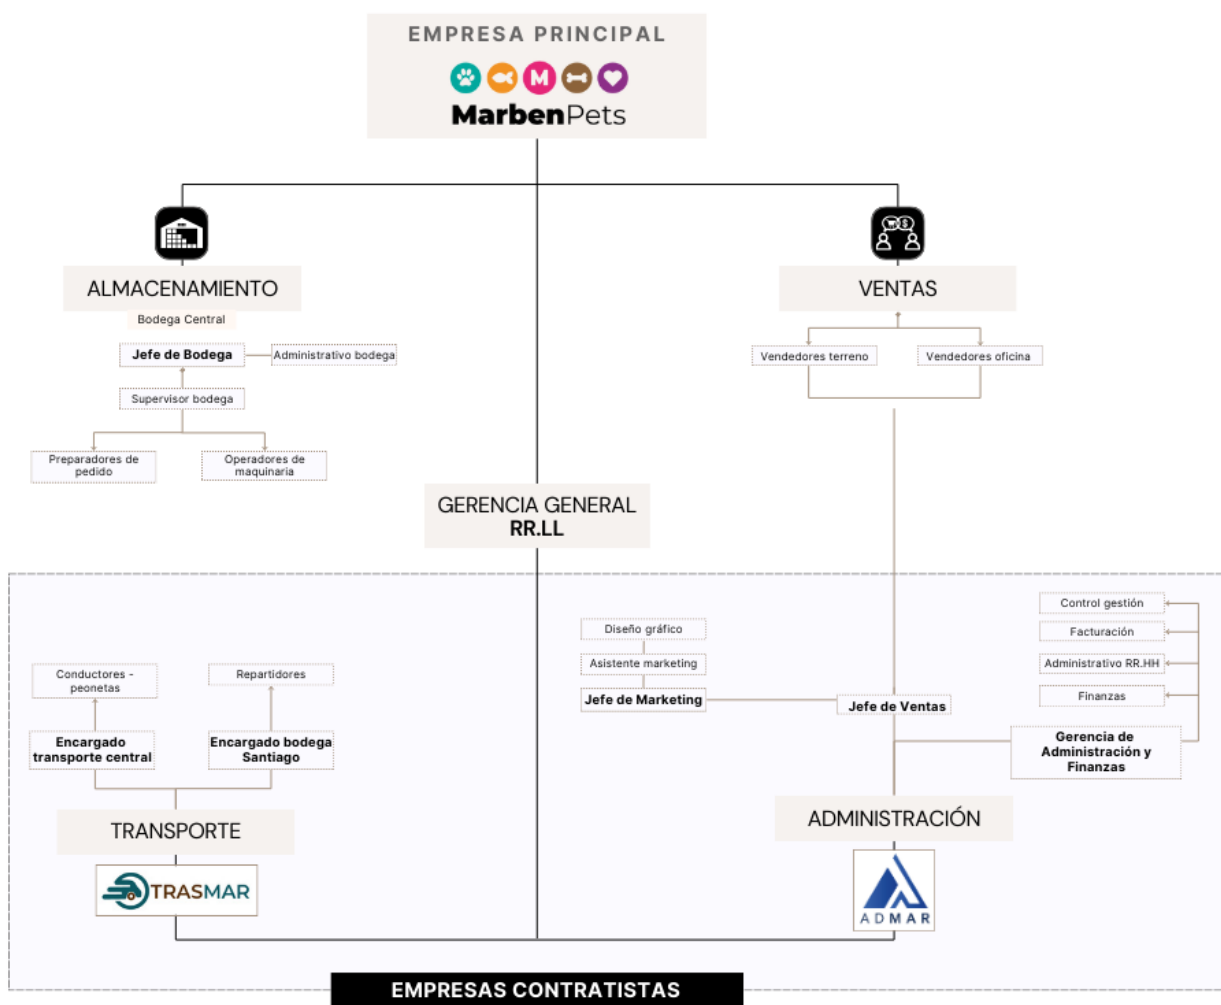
EMPRESA PRINCIPAL

M

MarbenPets

ALMACENAMIENTO

Bodega Central

Jefe de Bodega

Administrativo bodega

Supervisor bodega

Preparadores de pedido

Operadores de maquinaria

VENTAS

Vendedores terreno

Vendedores oficina

GERENCIA GENERAL
RR.LL

Diseño gráfico

Asistente marketing

Jefe de Marketing

Jefe de Ventas

Control gestión

Facturación

Administrativo RR.HH

Finanzas

Gerencia de Administración y Finanzas

ADMINISTRACIÓN

ADMAR

Conductores - peonetas

Repartidores

Encargado transporte central

Encargado bodega Santiago

TRANSPORTE

TRASMAR

EMPRESAS CONTRATISTAS